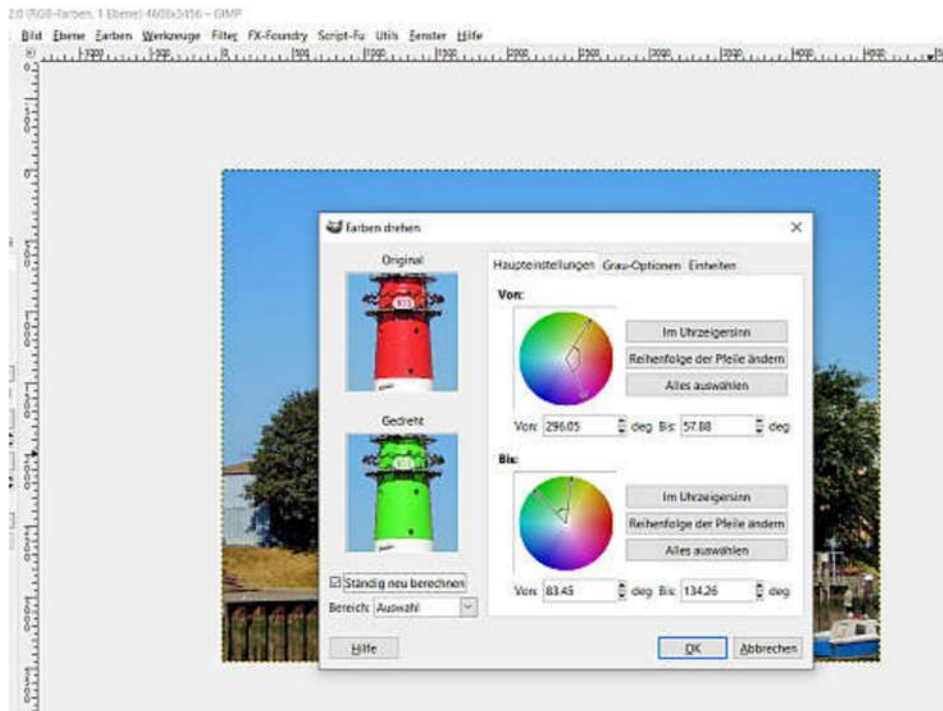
2.0 (RGB-Farben, 1 Ebene) 4608x3456 – GIMP

Bild Ebene Farben Werkzeuge Filter FX-Foundry Script-Fu Utils Fenster Hilfe

Farben drehen

Original

Gedreht

☑ Ständig neu berechnen

Bereich: Auswahl

Haupteinstellungen Grau-Optionen Einheiten

Von:

Im Uhrzeigersinn

Reihenfolge der Pfeile ändern

Alles auswählen

Von: 296.05 deg Bis: 57.88 deg

Bis:

Im Uhrzeigersinn

Reihenfolge der Pfeile ändern

Alles auswählen

Von: 83.45 deg Bis: 134.26 deg

Hilfe

OK Abbrechen